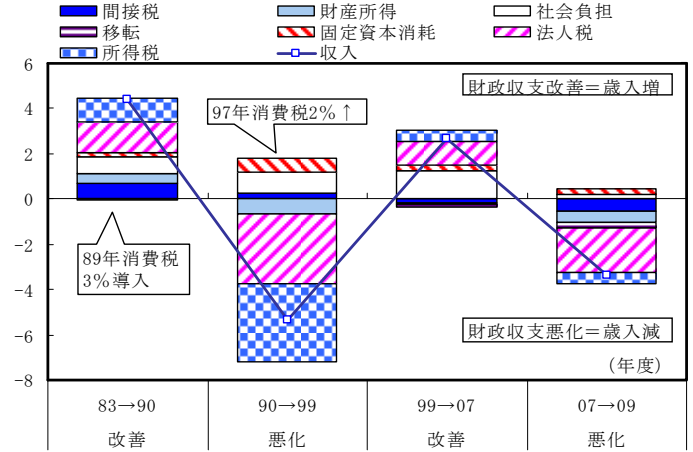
間接税 財産所得 社会負担
移転 固定資本消耗 法人税
所得税 収入

6
4
2
0
-2
-4
-6
-8

財政収支改善＝歳入増

97年消費税2%↑

89年消費税3%導入

財政収支悪化＝歳入減

（年度）

| 83→90 | 90→99 | 99→07 | 07→09 |
|---|---|---|---|
| 改善 | 悪化 | 改善 | 悪化 |